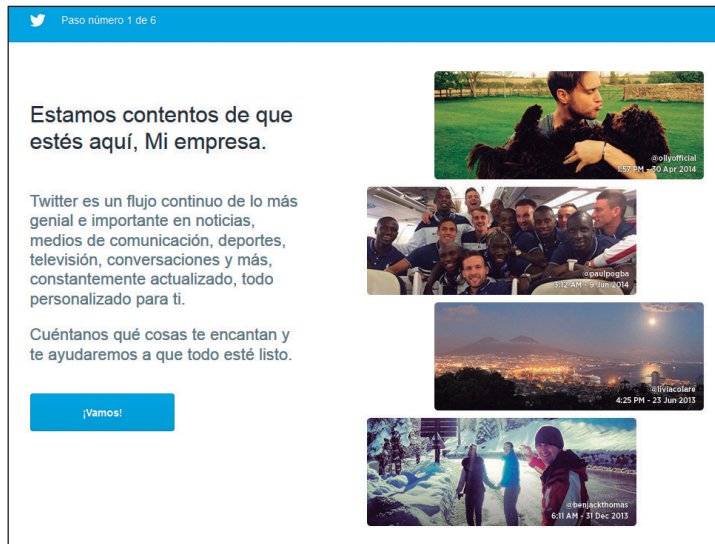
Paso número 1 de 6

Estamos contentos de que estés aquí, Mi empresa.

Twitter es un flujo continuo de lo más genial e importante en noticias, medios de comunicación, deportes, televisión, conversaciones y más, constantemente actualizado, todo personalizado para ti.

Cuéntanos qué cosas te encantan y te ayudaremos a que todo esté listo.

¡Vamos!

@ollyofficial
1:57 PM - 30 Apr 2014

@paulpogba
3:12 AM - 9 Jun 2014

@liviacolare
4:25 PM - 23 Jun 2013

@benjackthomas
6:11 AM - 31 Dec 2013